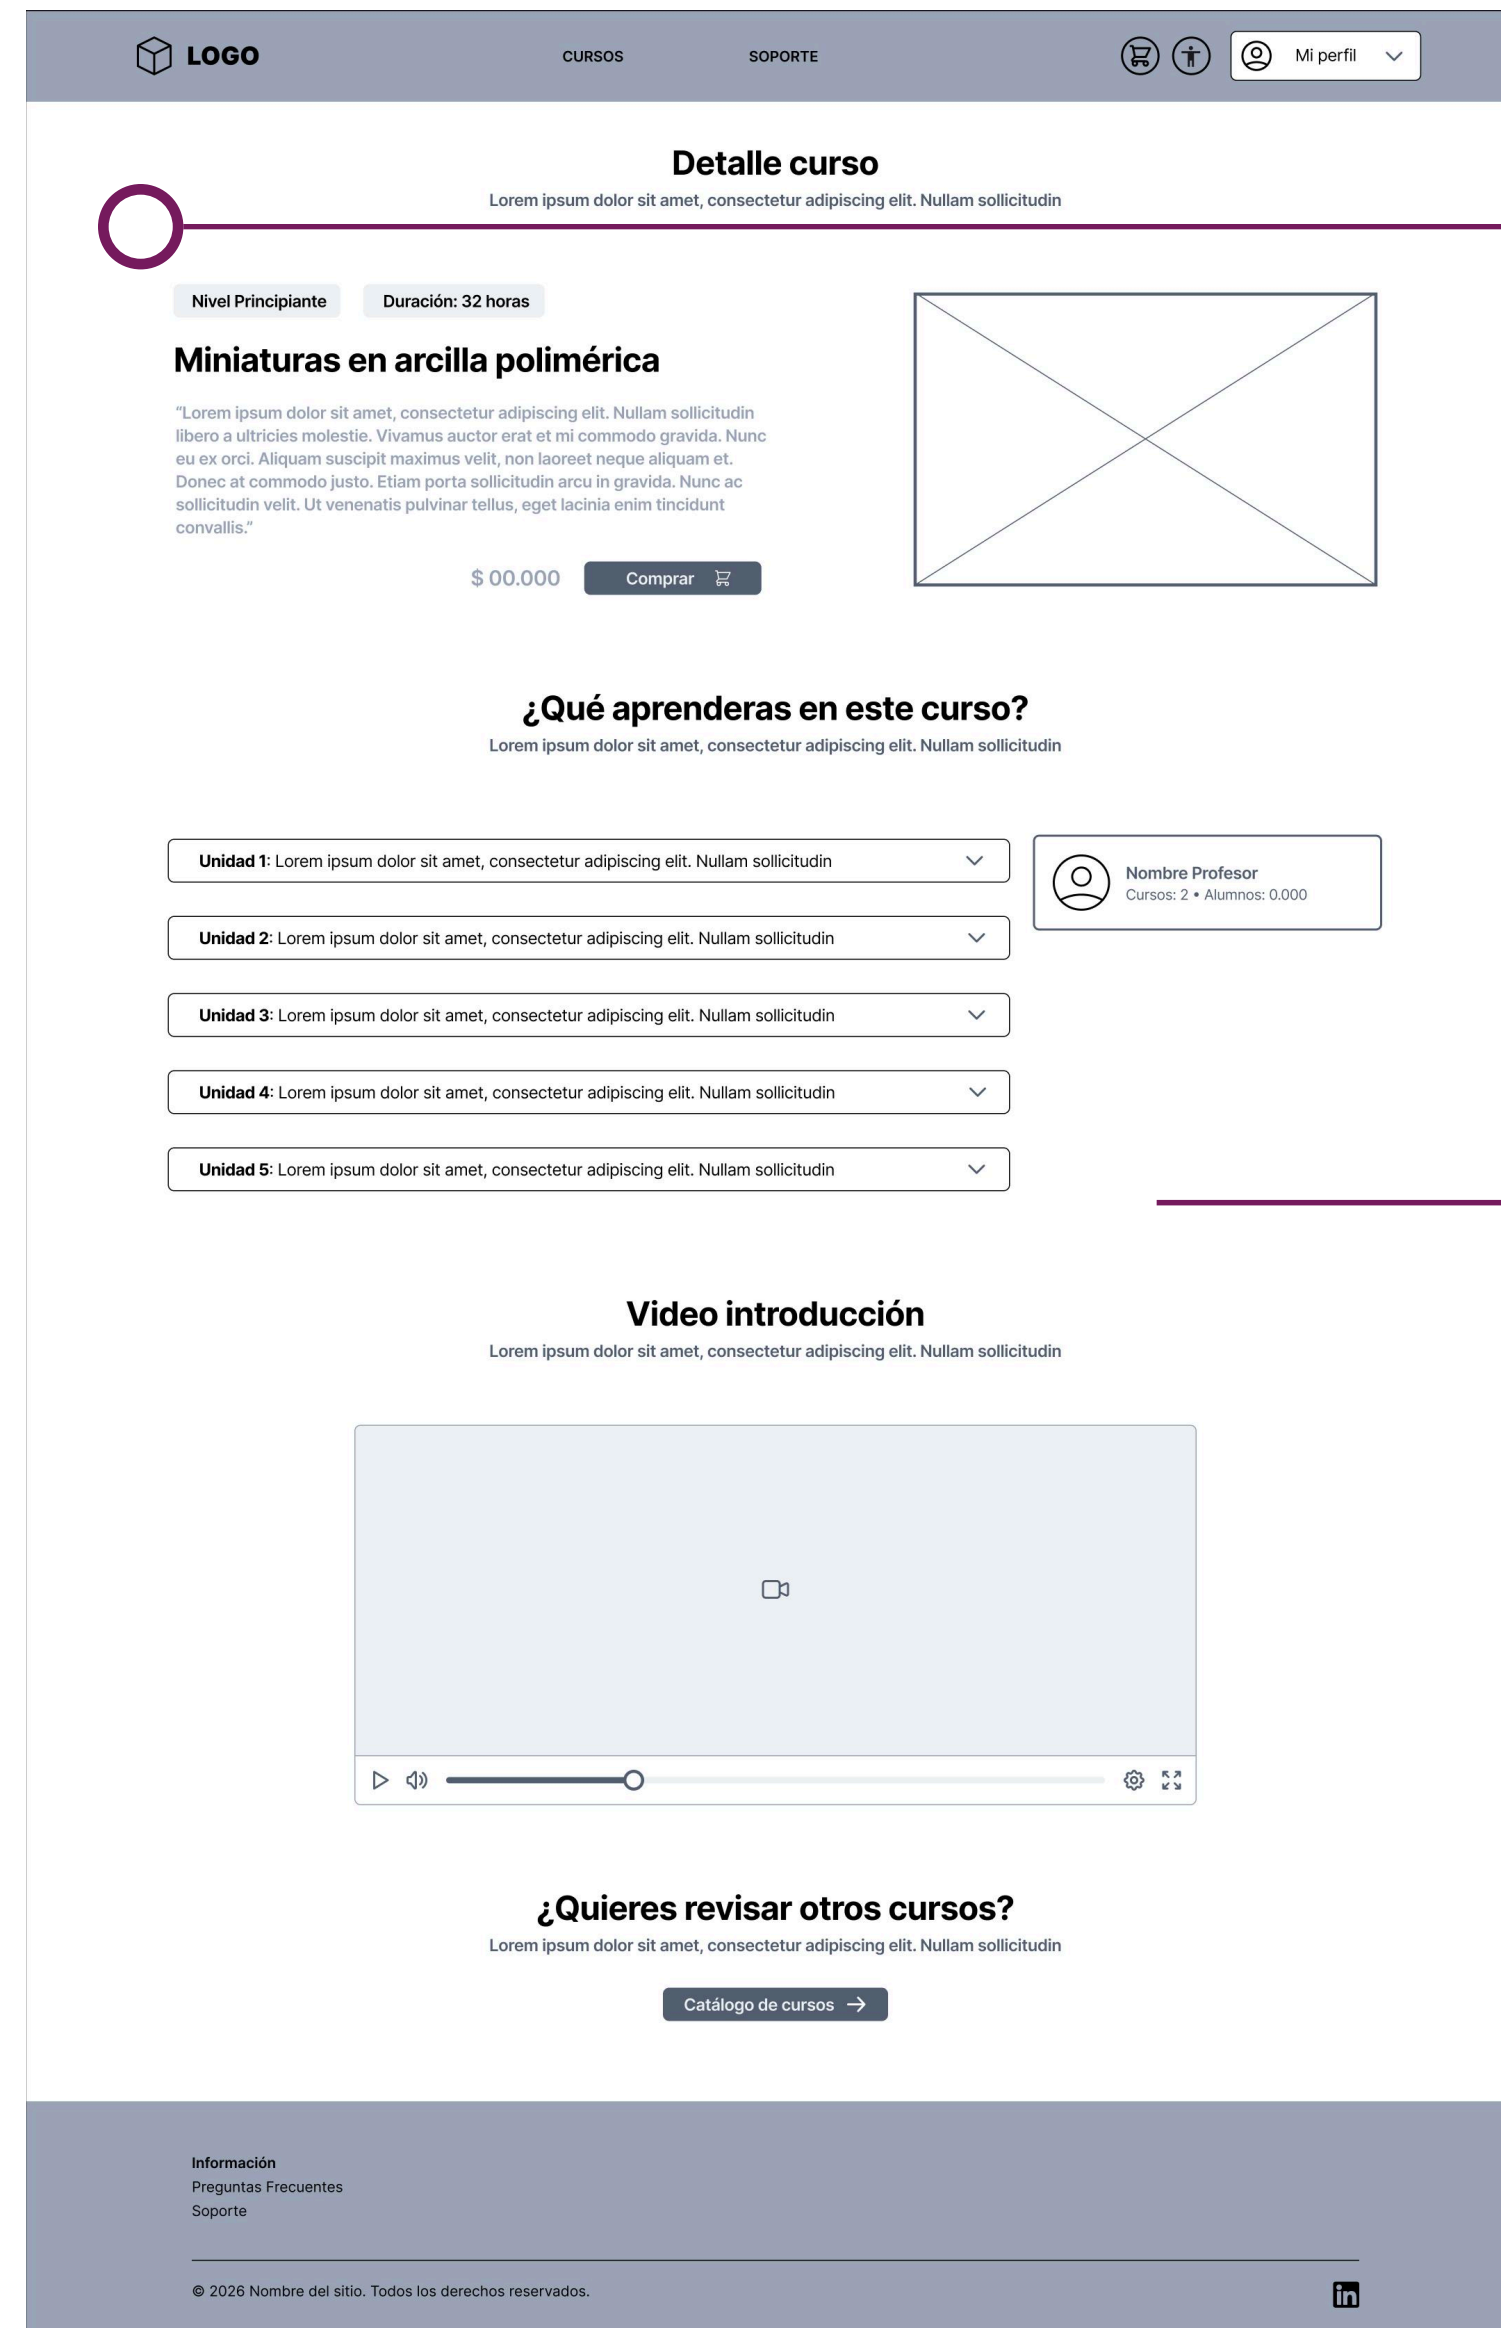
LOGO

CURSOS SOPORTE

Mi perfil

Detalle curso

Lorem ipsum dolor sit amet, consectetur adipiscing elit. Nullam sollicitudin

Nivel Principiante

Duración: 32 horas

Miniaturas en arcilla polimérica

“Lorem ipsum dolor sit amet, consectetur adipiscing elit. Nullam sollicitudin libero a ultricies molestie. Vivamus auctor erat et mi commodo gravida. Nunc eu ex orci. Aliquam suscipit maximus velit, non laoreet neque aliquam et. Donec at commodo justo. Etiam porta sollicitudin arcu in gravida. Nunc ac sollicitudin velit. Ut venenatis pulvinar tellus, eget lacinia enim tincidunt convallis.”

$ 00.000

Comprar

¿Qué aprenderas en este curso?

Lorem ipsum dolor sit amet, consectetur adipiscing elit. Nullam sollicitudin

Unidad 1: Lorem ipsum dolor sit amet, consectetur adipiscing elit. Nullam sollicitudin

Unidad 2: Lorem ipsum dolor sit amet, consectetur adipiscing elit. Nullam sollicitudin

Unidad 3: Lorem ipsum dolor sit amet, consectetur adipiscing elit. Nullam sollicitudin

Unidad 4: Lorem ipsum dolor sit amet, consectetur adipiscing elit. Nullam sollicitudin

Unidad 5: Lorem ipsum dolor sit amet, consectetur adipiscing elit. Nullam sollicitudin

Nombre Profesor
Cursos: 2 • Alumnos: 0.000

Video introducción

Lorem ipsum dolor sit amet, consectetur adipiscing elit. Nullam sollicitudin

¿Quieres revisar otros cursos?

Lorem ipsum dolor sit amet, consectetur adipiscing elit. Nullam sollicitudin

Catálogo de cursos

Información
Preguntas Frecuentes
Soporte

© 2026 Nombre del sitio. Todos los derechos reservados.